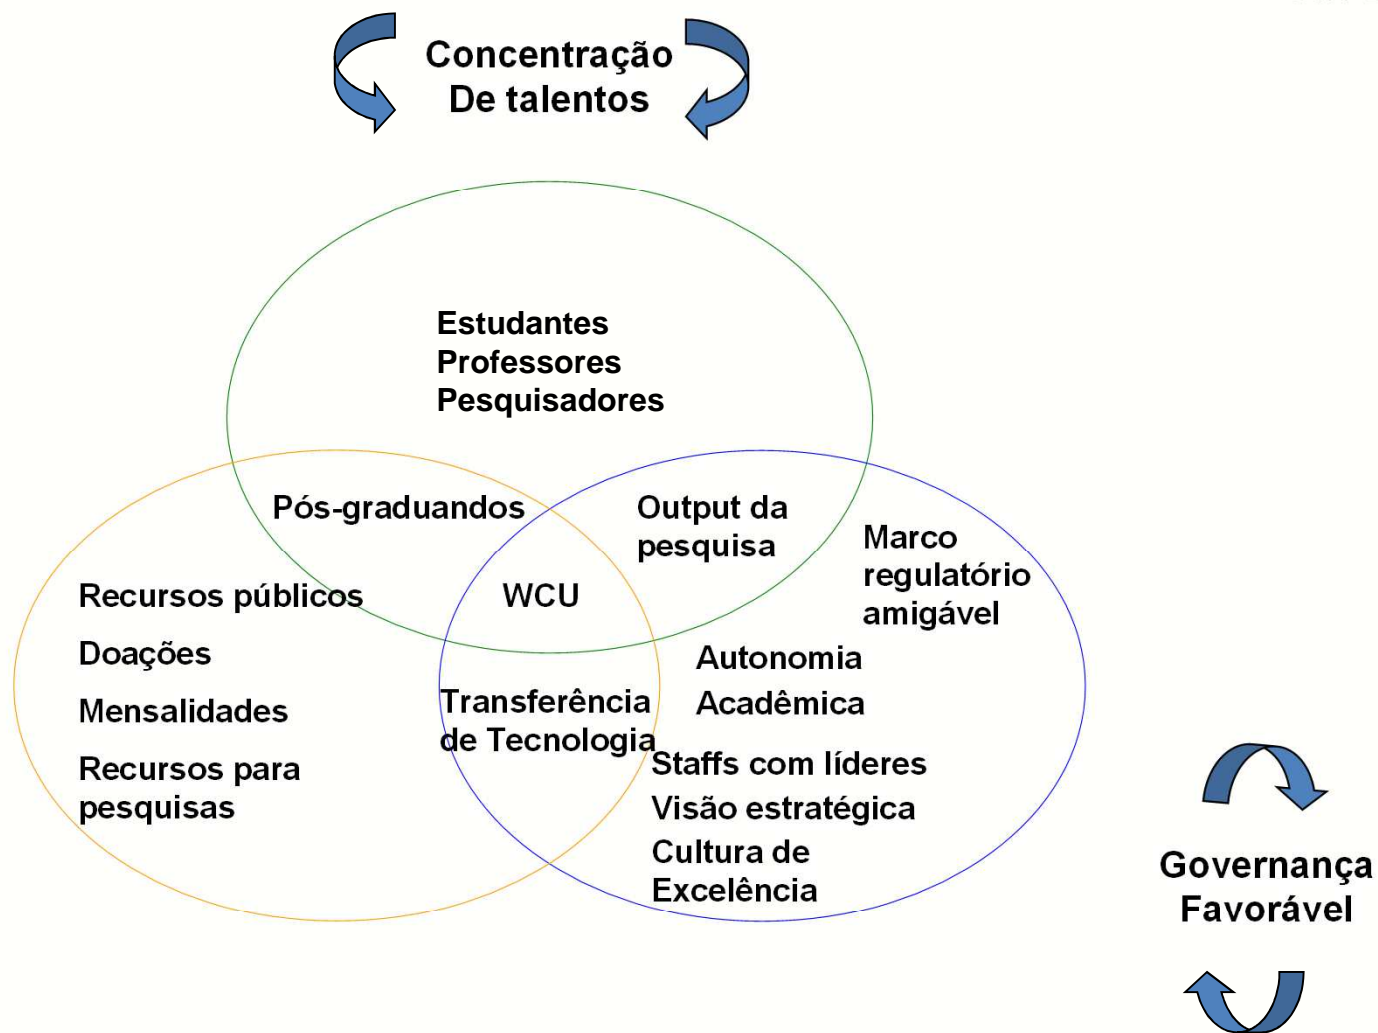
Concentração
De talentos

Estudantes
Professores
Pesquisadores

Pós-graduandos

Output da pesquisa

Marco regulatório amigável

Recursos públicos

WCU

Doações

Autonomia

Acadêmica

Mensalidades

Transferência de Tecnologia

Recursos para pesquisas

Staffs com líderes
Visão estratégica
Cultura de Excelência

Governança
Favorável